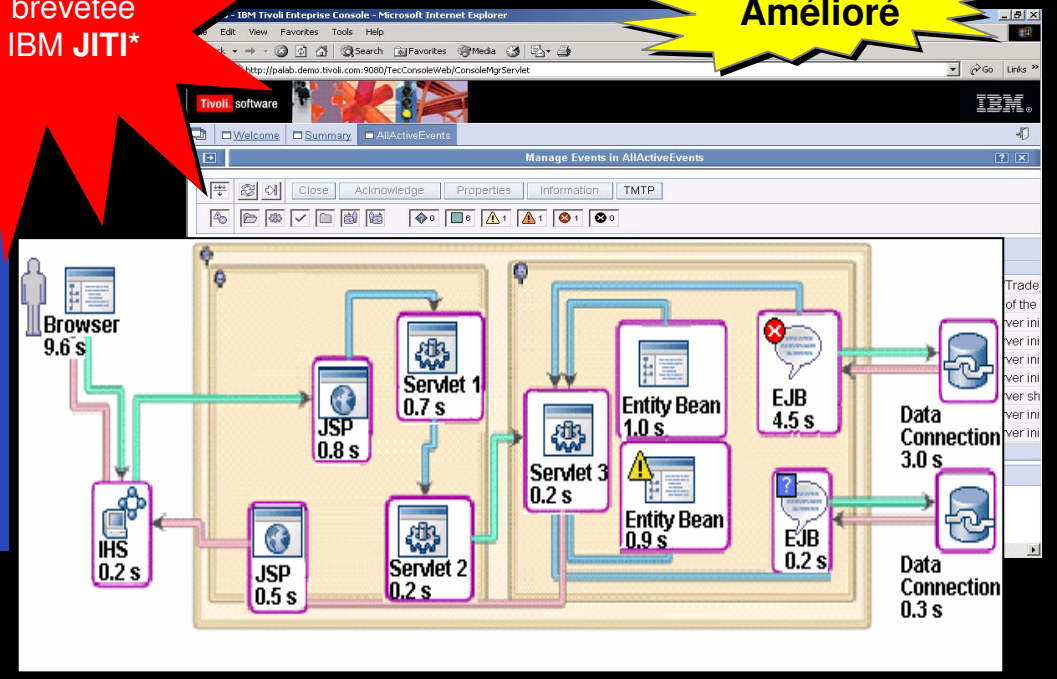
brevetée
IBM **JITI***

Amélioré

- IBM Tivoli Entreprise Console - Microsoft Internet Explorer

e Edit View Favorites Tools Help

ck Search Favorites Media

http://palab.demo.tivoli.com:9080/TecConsoleWeb/ConsoleMgrServlet

Go Links

Tivoli. software

IBM.

Welcome Summary AllActiveEvents

Manage Events in AllActiveEvents

Close Acknowledge Properties Information TMTP

0 6 1 1 1 0

Trade
of the
ver ini
ver ini
ver ini
ver ini
ver sh
ver ini
ver ini

Browser
9.6 s

IHS
0.2 s

JSP
0.8 s

Servlet 1
0.7 s

JSP
0.5 s

Servlet 2
0.2 s

Servlet 3
0.2 s

Entity Bean
1.0 s

Entity Bean
0.9 s

EJB
4.5 s

EJB
0.2 s

Data
Connection
3.0 s

Data
Connection
0.3 s